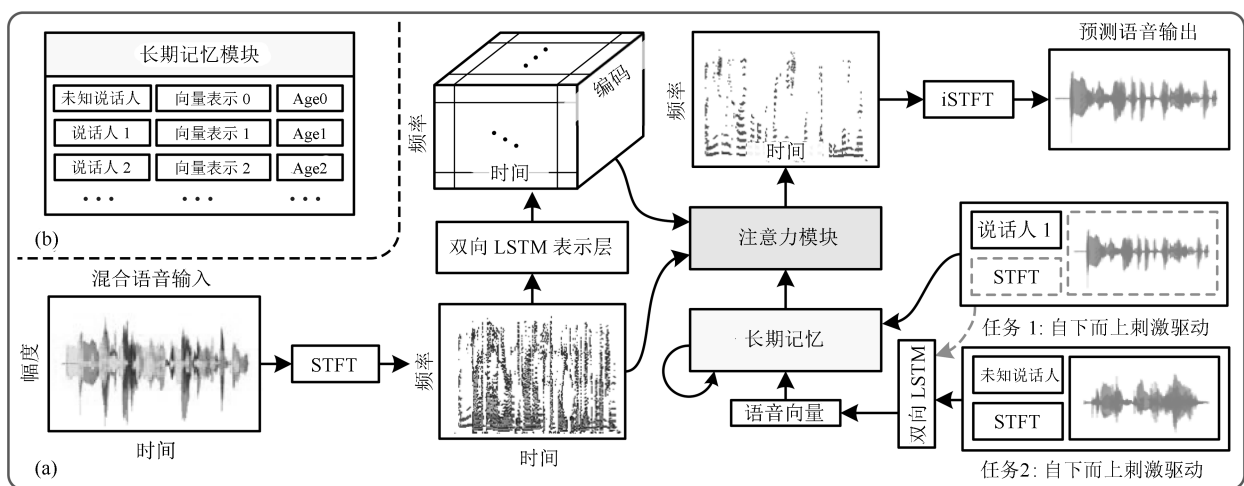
长期记忆模块

| 未知说话人 | 向量表示 0 | Age0 |
|---|---|---|
| 说话人 1 | 向量表示 1 | Age1 |
| 说话人 2 | 向量表示 2 | Age2 |
| ··· | ··· | ··· |

(b)

混合语音输入

幅度

时间

STFT

频率

时间

双向 LSTM 表示层

频率

时间

编码

频率

时间

iSTFT

预测语音输出

注意力模块

长期记忆

语音向量

双向 LSTM

说话人 1

STFT

任务 1: 自下而上刺激驱动

未知说话人

STFT

任务2: 自下而上刺激驱动

(a)